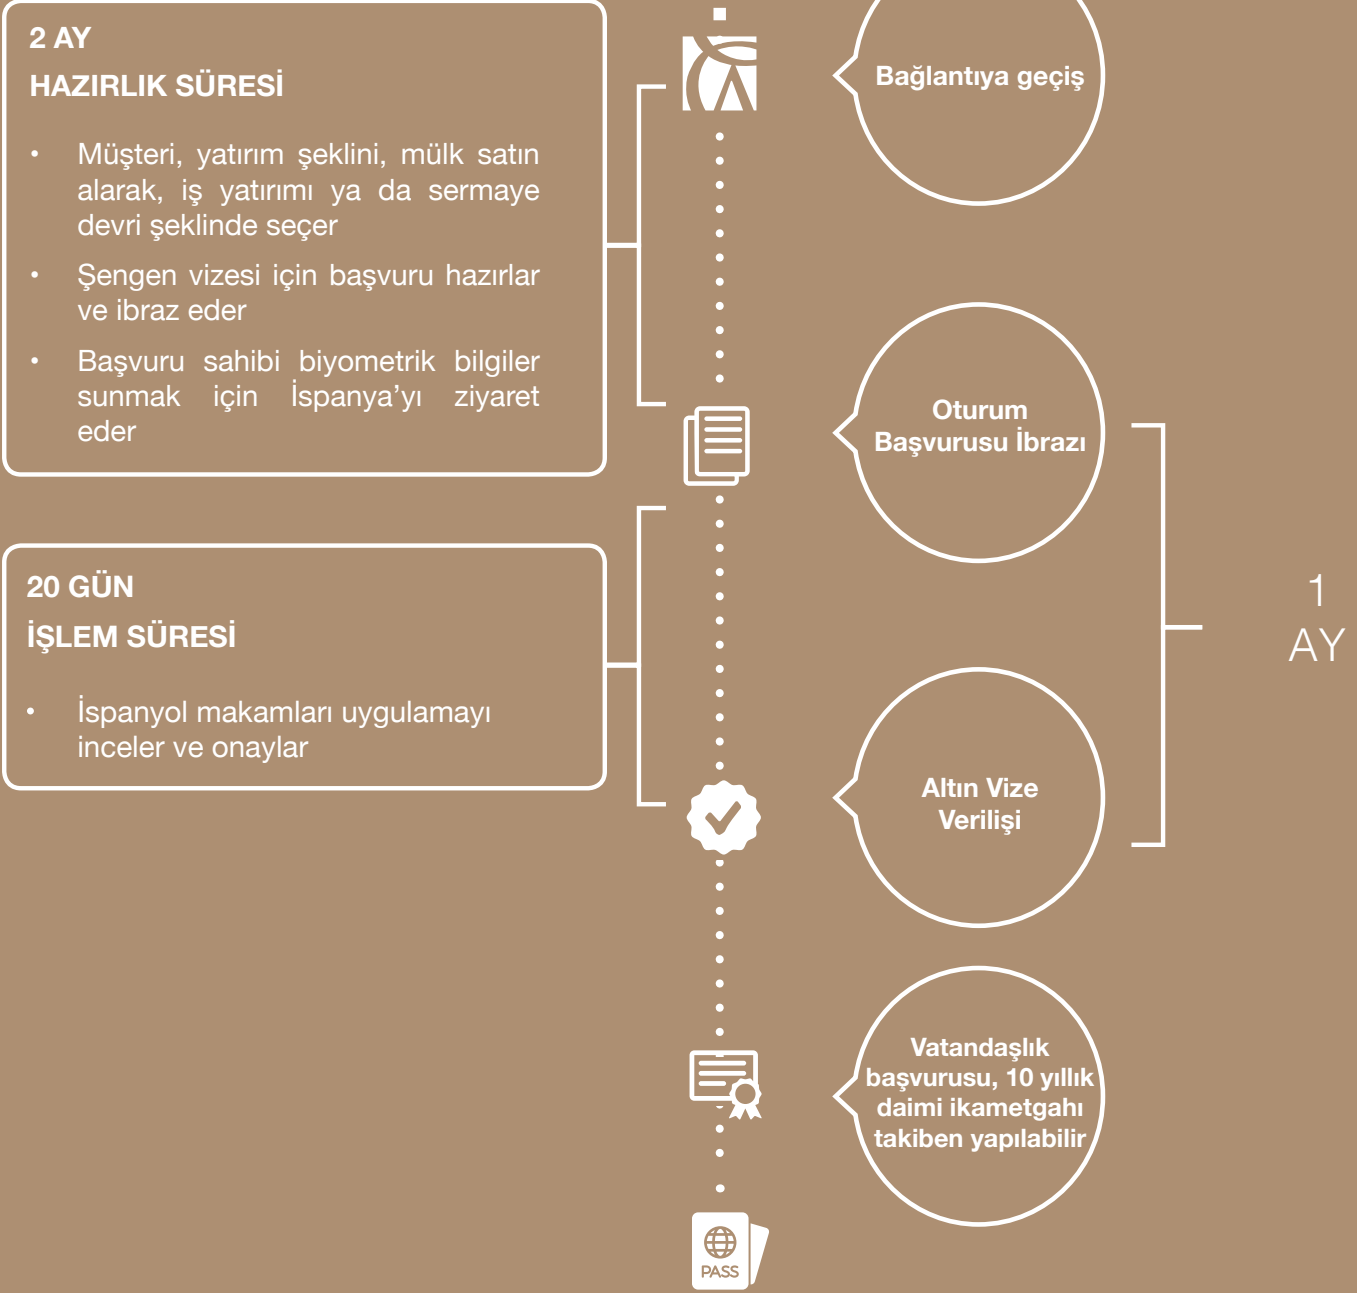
2 AY
HAZIRLIK SÜRESİ

• Müşteri, yatırım şeklini, mülk satın alarak, iş yatırımı ya da sermaye devri şeklinde seçer

• Şengen vizesi için başvuru hazırlar ve ibraz eder

• Başvuru sahibi biyometrik bilgiler sunmak için İspanya'yı ziyaret eder

Bağlantıya geçiş

Oturum Başvurusu İbrazı

20 GÜN
İŞLEM SÜRESİ

• İspanyol makamları uygulamayı inceler ve onaylar

1 AY

Altın Vize Verilişi

Vatandaşlık başvurusu, 10 yıllık daimi ikametgahı takiben yapılabilir

PASS